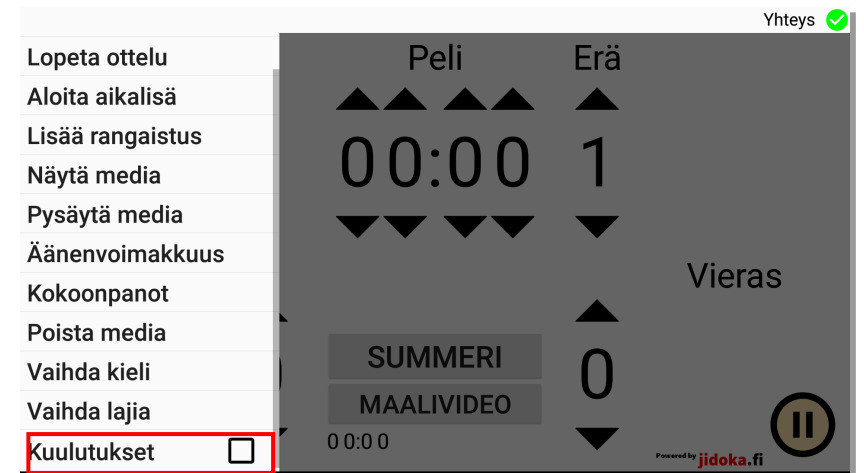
Yhteys

Lopeta ottelu
Aloita aikalisä
Lisää rangaistus
Näytä media
Pysäytä media
Äänenvoimakkuus
Kokoonpanot
Poista media
Vaihda kieli
Vaihda lajia
Kuulutukset

Peli
Erä
00:00
1
Vieras
SUMMERI
MAALIVIDEO
0
00:00

Powered by jidoka.fi